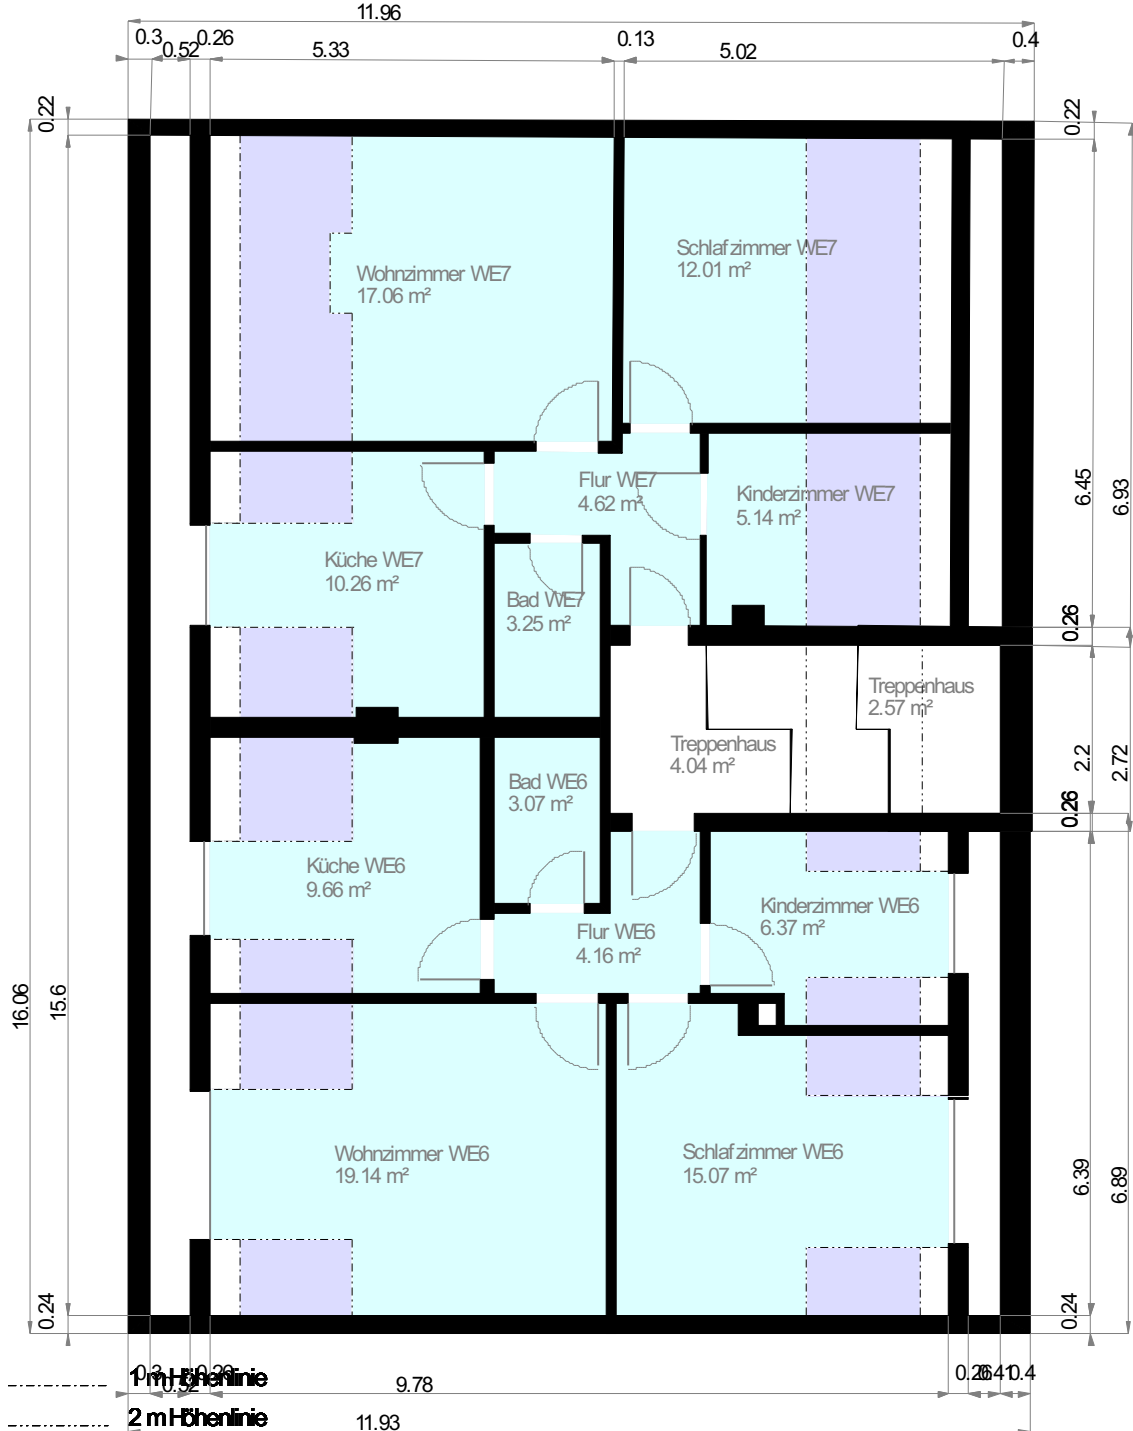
11.96
0.3 0.52 0.26 5.33 0.13 5.02 0.4

0.22 0.22

Wohnzimmer WE7
17.06 m²

Schlafzimmer WE7
12.01 m²

Flur WE7
4.62 m²

Kinderzimmer WE7
5.14 m²

Küche WE7
10.26 m²

Bad WE7
3.25 m²

6.45 6.93

0.26

Treppenhaus
2.57 m²

Treppenhaus
4.04 m²

Bad WE6
3.07 m²

2.2 2.72

0.26

Küche WE6
9.66 m²

Kinderzimmer WE6
6.37 m²

Flur WE6
4.16 m²

16.06 15.6

Wohnzimmer WE6
19.14 m²

Schlafzimmer WE6
15.07 m²

6.39 6.89

0.24 0.24

1 m Höhenlinie
9.78
0.26 0.41 0.4
2 m Höhenlinie
11.93